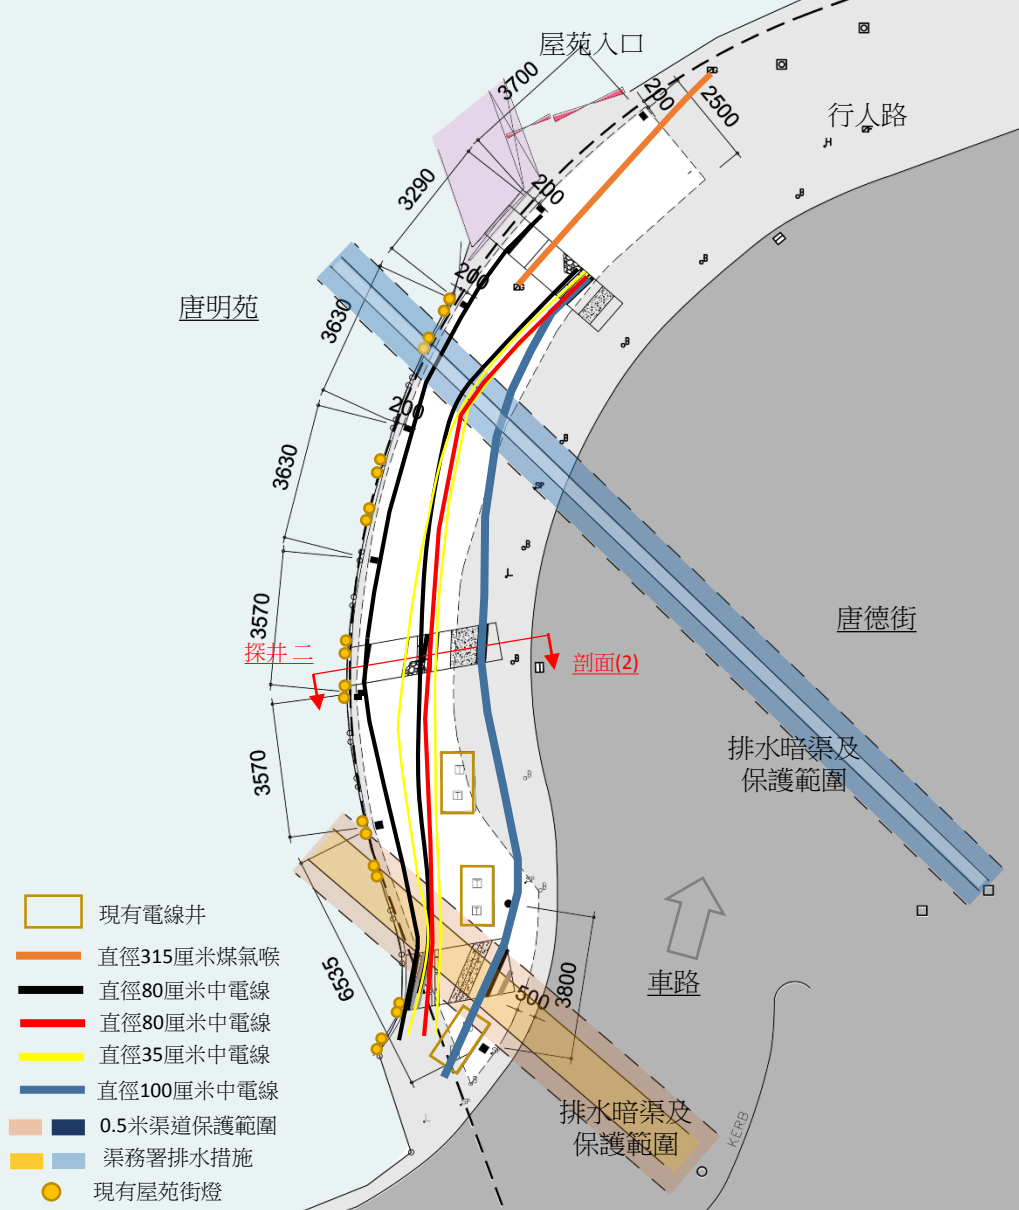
屋苑入口

3700

200

2500

行人路

3290

200

200

唐明苑

3630

200

3630

3570

探井二

剖面(2)

唐德街

3570

排水暗渠及保護範圍

6535

3800

500

車路

排水暗渠及保護範圍

KERB

現有電線井

直徑315厘米煤氣喉

直徑80厘米中電線

直徑80厘米中電線

直徑35厘米中電線

直徑100厘米中電線

0.5米渠道保護範圍

渠務署排水措施

現有屋苑街燈